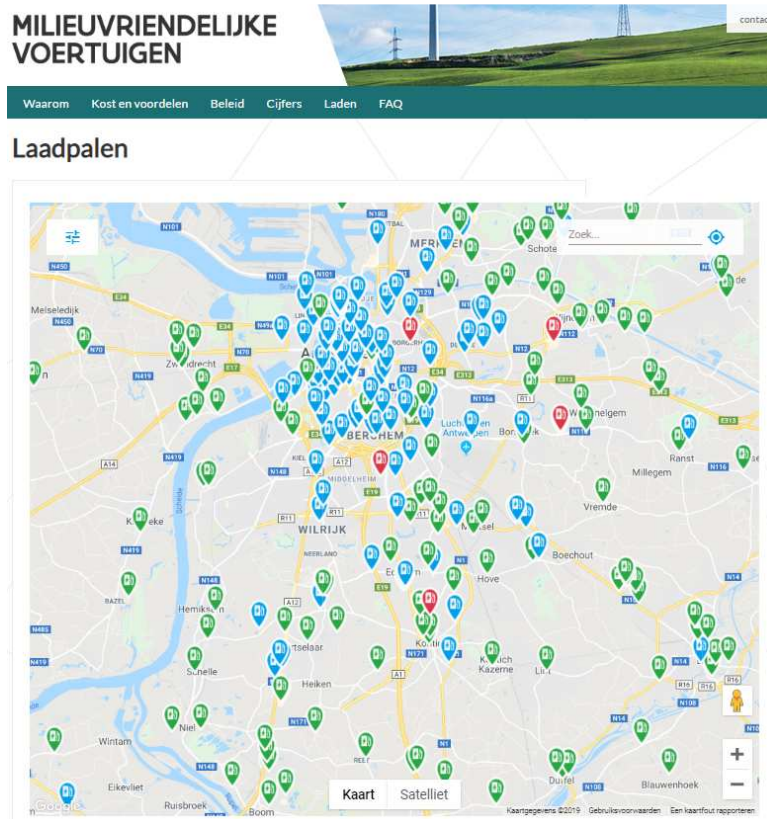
MILIEUVRIENDELIJKE VOERTUIGEN

contac

Waarom Kost en voordelen Beleid Cijfers Laden FAQ

Laadpalen

Zoek...

N180
N101
MERKSEM
Schote
N450
N101
N101
Melsele
N450
E34
N494
N129
N70
Zwijndrecht
N70
N12
N112
N419
E17
E313
N116a
N116
E313
Wommelgem
Luchthaven Antwerpen
Borsbeek
BERCHEM
A14
N419
N148
A12
Ranst
Millegem
N116
MIDDELHEIM
E19
Kruibeke
Schelde
R11
WILRIJK
Vremde
N419
NEERLAND
Mortsel
Boechout
N148
Edegem
Hove
N14
BAZEL
Hemiksem
A12
N485
Aartselaar
N171
Kontich
N419
Schelle
Kontich Kazerne
N14
Lint
Heiken
R16
R16
A1
N171
Niel
N108
Wintam
N14
N148
Eikevliet
Duffel
Blauwenhoek
Ruisbroek
N106
Boom
Google
Kaart Satelliet
Kaartgegevens ©2019 Gebruiksvoorwaarden Een kaartfout rapporteren